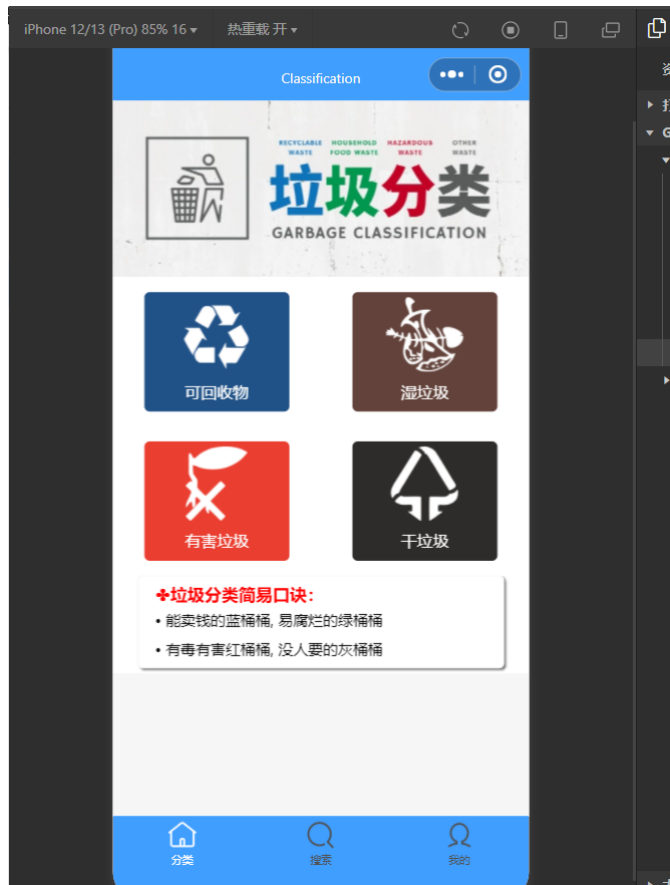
iPhone 12/13 (Pro) 85% 16 ▾  热重载 开 ▾

Classification

RECYCLABLE WASTE  HOUSEHOLD FOOD WASTE  HAZARDOUS WASTE  OTHER WASTE

垃圾分类

GARBAGE CLASSIFICATION

可回收物

湿垃圾

有害垃圾

干垃圾

✤垃圾分类简易口诀:

• 能卖钱的蓝桶桶, 易腐烂的绿桶桶

• 有毒有害红桶桶, 没人要的灰桶桶

分类

搜索

我的